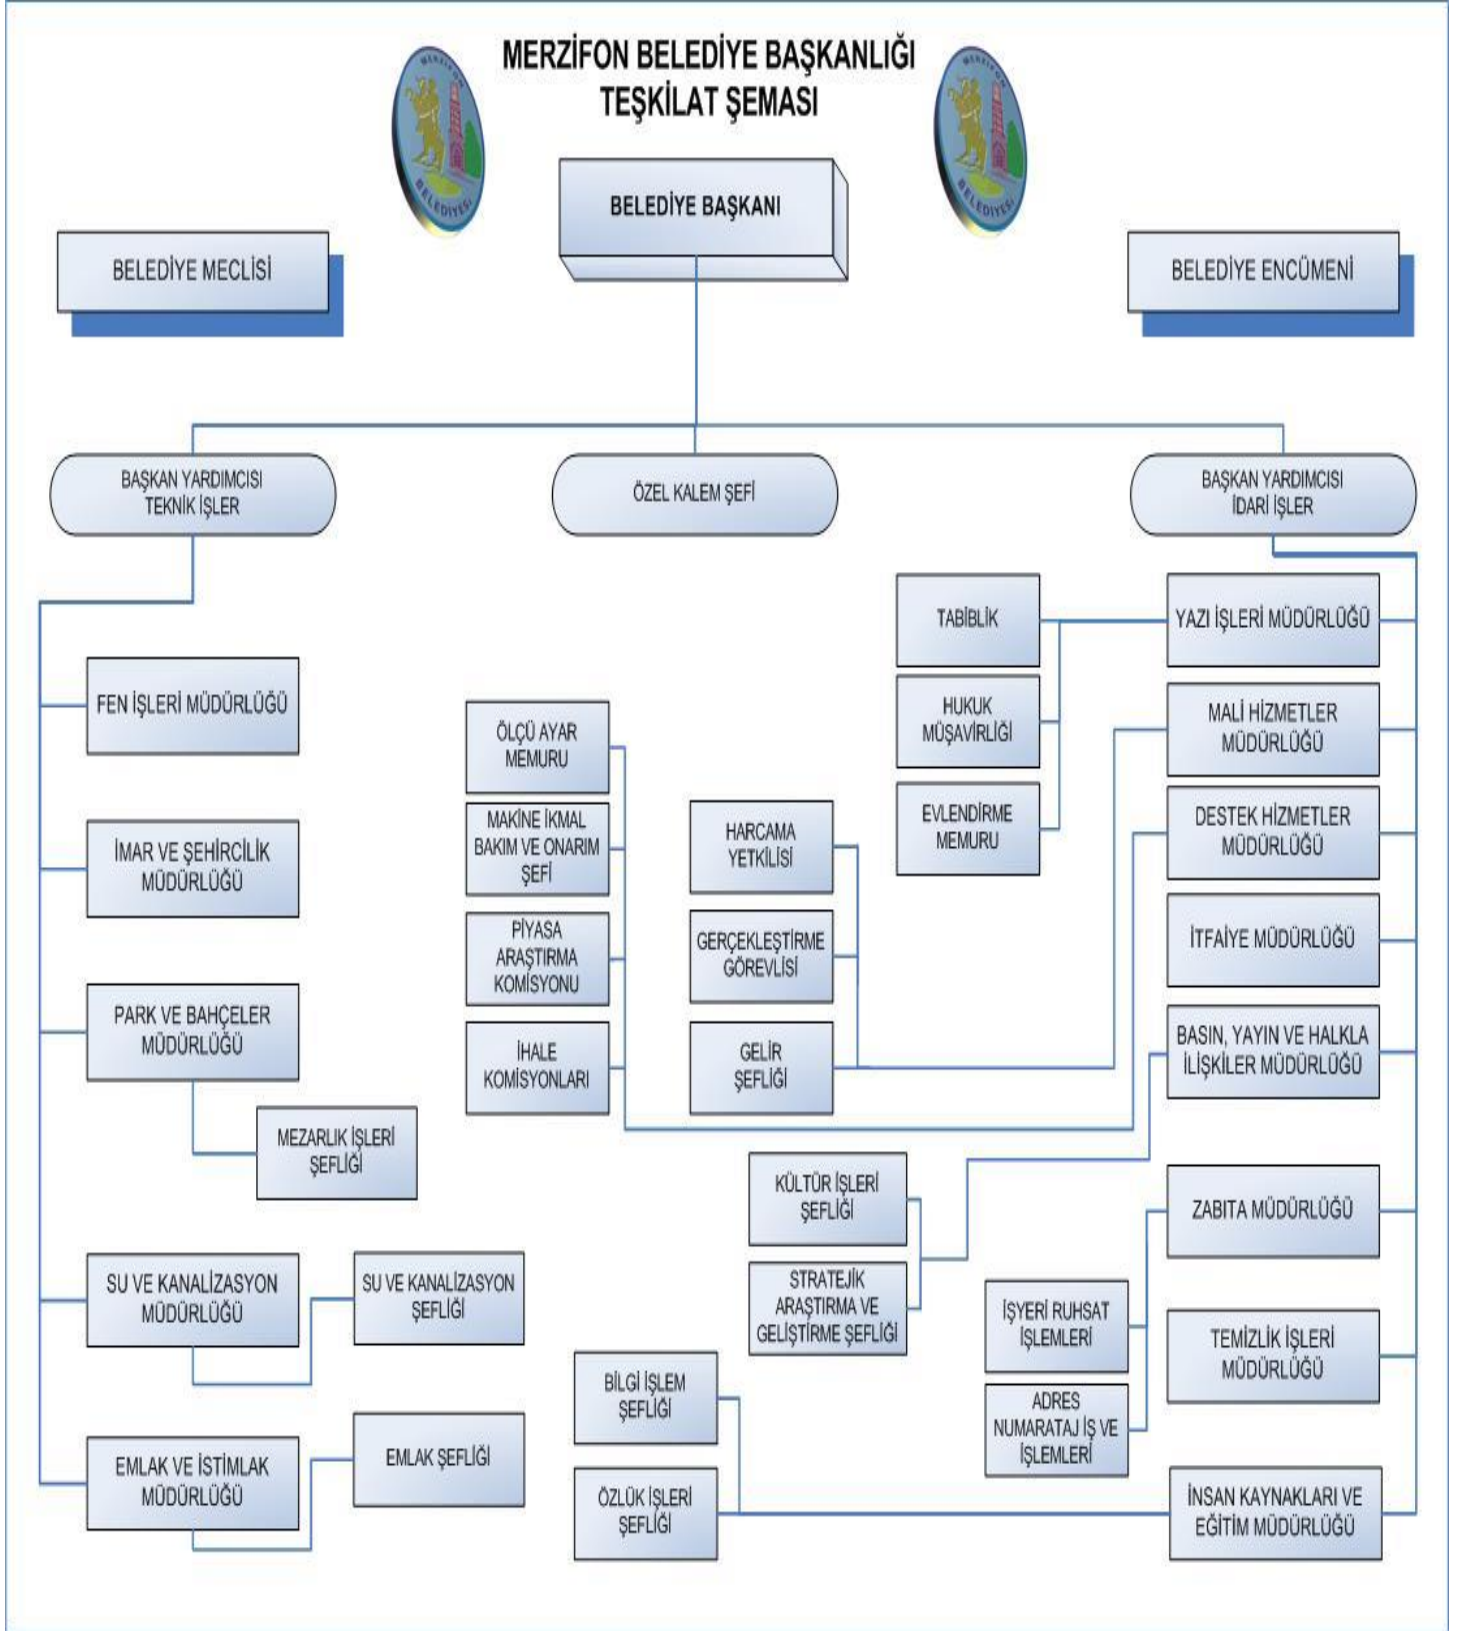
MERZİFON BELEDİYE BAŞKANLIĞI TEŞKİLAT ŞEMASI

MERZİFON BELEDİYESİ

BELEDİYE BAŞKANI

BELEDİYE MECLİSİ

BELEDİYE ENCÜMENİ

BAŞKAN YARDIMCISI TEKNİK İŞLER

ÖZEL KALEM ŞEFİ

BAŞKAN YARDIMCISI İDARİ İŞLER

FEN İŞLERİ MÜDÜRLÜĞÜ

İMAR VE ŞEHİRCİLİK MÜDÜRLÜĞÜ

PARK VE BAHÇELER MÜDÜRLÜĞÜ

MEZARLIK İŞLERİ ŞEFLİĞİ

SU VE KANALİZASYON MÜDÜRLÜĞÜ

SU VE KANALİZASYON ŞEFLİĞİ

EMLAK VE İSTİMLAK MÜDÜRLÜĞÜ

EMLAK ŞEFLİĞİ

ÖLÇÜ AYAR MEMURU

MAKİNE İKMAL BAKIM VE ONARIM ŞEFİ

PİYASA ARAŞTIRMA KOMİSYONU

İHALE KOMİSYONLARI

HARCAMA YETKİLİSİ

GERÇEKLEŞTİRME GÖREVLİSİ

GELİR ŞEFLİĞİ

TABİBLİK

HUKUK MÜŞAVİRLİĞİ

EVLENDİRME MEMURU

YAZI İŞLERİ MÜDÜRLÜĞÜ

MALİ HİZMETLER MÜDÜRLÜĞÜ

DESTEK HİZMETLER MÜDÜRLÜĞÜ

İTFAİYE MÜDÜRLÜĞÜ

BASIN, YAYIN VE HALKLA İLİŞKİLER MÜDÜRLÜĞÜ

KÜLTÜR İŞLERİ ŞEFLİĞİ

STRATEJİK ARAŞTIRMA VE GELİŞTİRME ŞEFLİĞİ

ZABITA MÜDÜRLÜĞÜ

İŞYERİ RUHSAT İŞLEMLERİ

ADRES NUMARATAJ İŞ VE İŞLEMLERİ

TEMİZLİK İŞLERİ MÜDÜRLÜĞÜ

BİLGİ İŞLEM ŞEFLİĞİ

ÖZLÜK İŞLERİ ŞEFLİĞİ

İNSAN KAYNAKLARI VE EĞİTİM MÜDÜRLÜĞÜ